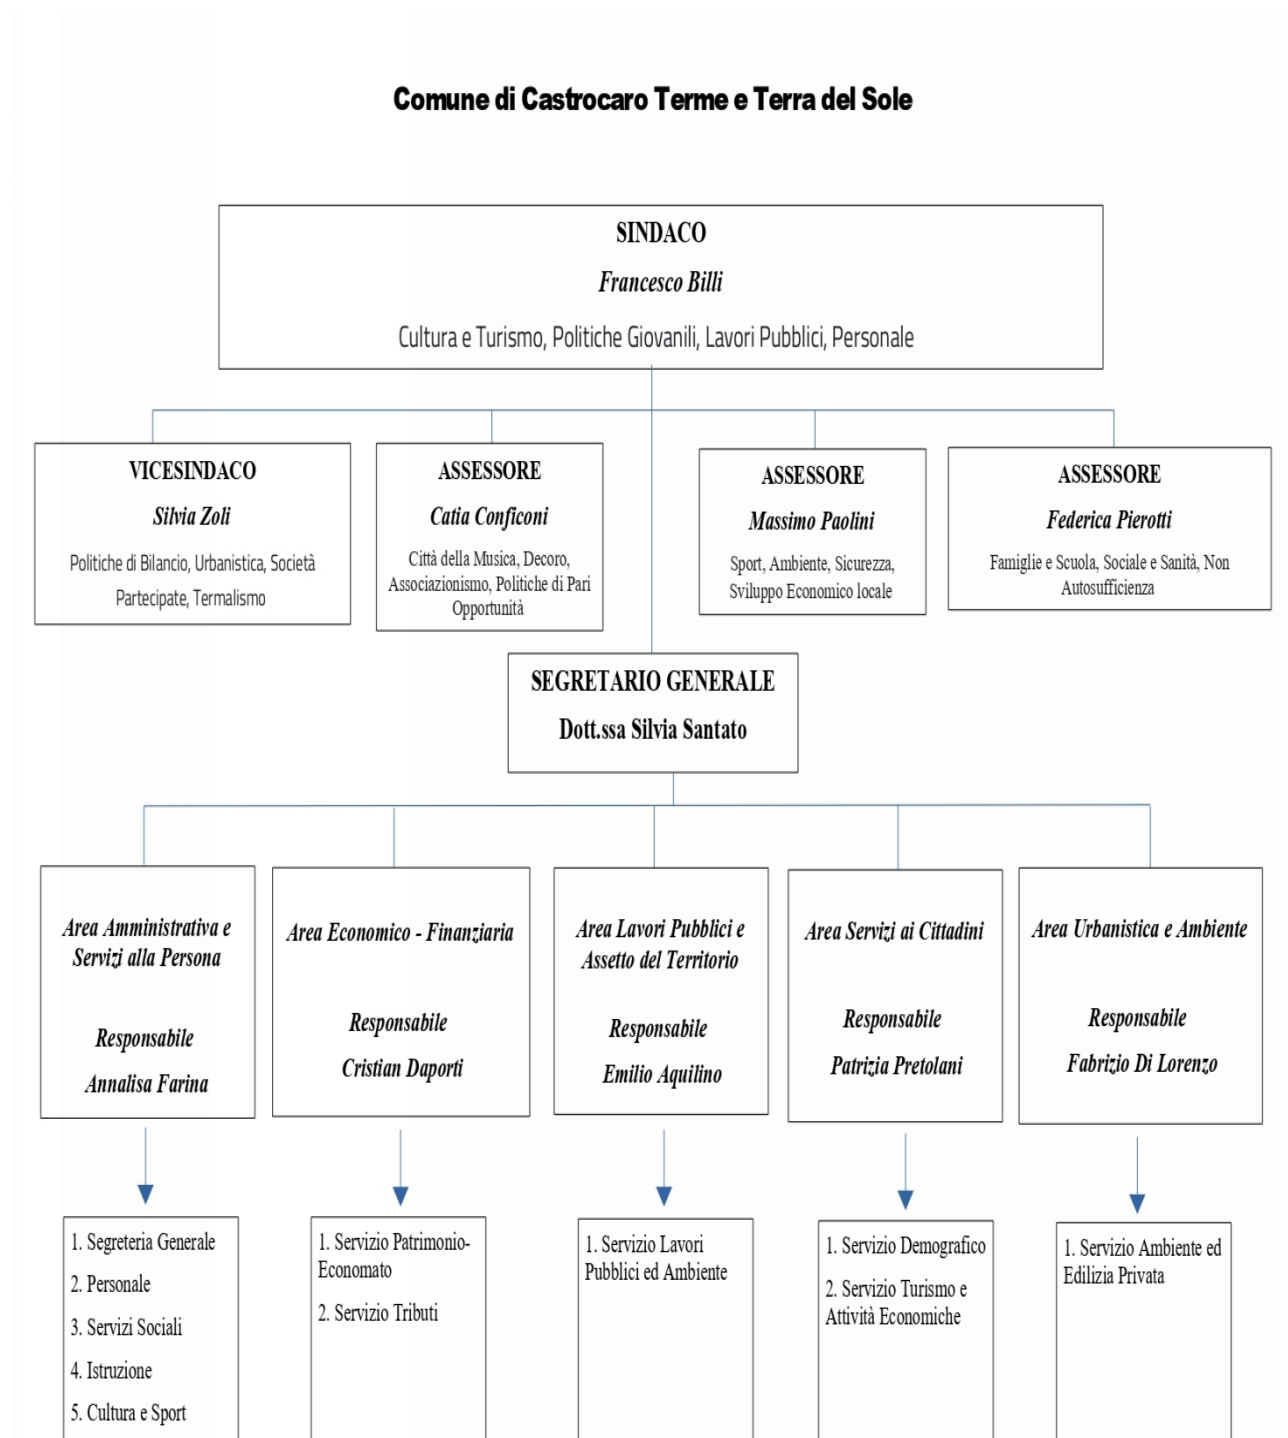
Comune di Castrocaro Terme e Terra del Sole

SINDACO
Francesco Billi
Cultura e Turismo, Politiche Giovanili, Lavori Pubblici, Personale

VICESINDACO
Silvia Zoli
Politiche di Bilancio, Urbanistica, Società Partecipate, Termalismo

ASSESSORE
Catia Conficoni
Città della Musica, Decoro, Associazionismo, Politiche di Pari Opportunità

ASSESSORE
Massimo Paolini
Sport, Ambiente, Sicurezza, Sviluppo Economico locale

ASSESSORE
Federica Pierotti
Famiglie e Scuola, Sociale e Sanità, Non Autosufficienza

SEGRETARIO GENERALE
Dott.ssa Silvia Santato

Area Amministrativa e Servizi alla Persona
Responsabile
Annalisa Farina

Area Economico - Finanziaria
Responsabile
Cristian Daporti

Area Lavori Pubblici e Assetto del Territorio
Responsabile
Emilio Aquilino

Area Servizi ai Cittadini
Responsabile
Patrizia Pretolani

Area Urbanistica e Ambiente
Responsabile
Fabrizio Di Lorenzo

1. Segreteria Generale
2. Personale
3. Servizi Sociali
4. Istruzione
5. Cultura e Sport

1. Servizio Patrimonio-Economato
2. Servizio Tributi

1. Servizio Lavori Pubblici ed Ambiente

1. Servizio Demografico
2. Servizio Turismo e Attività Economiche

1. Servizio Ambiente ed Edilizia Privata